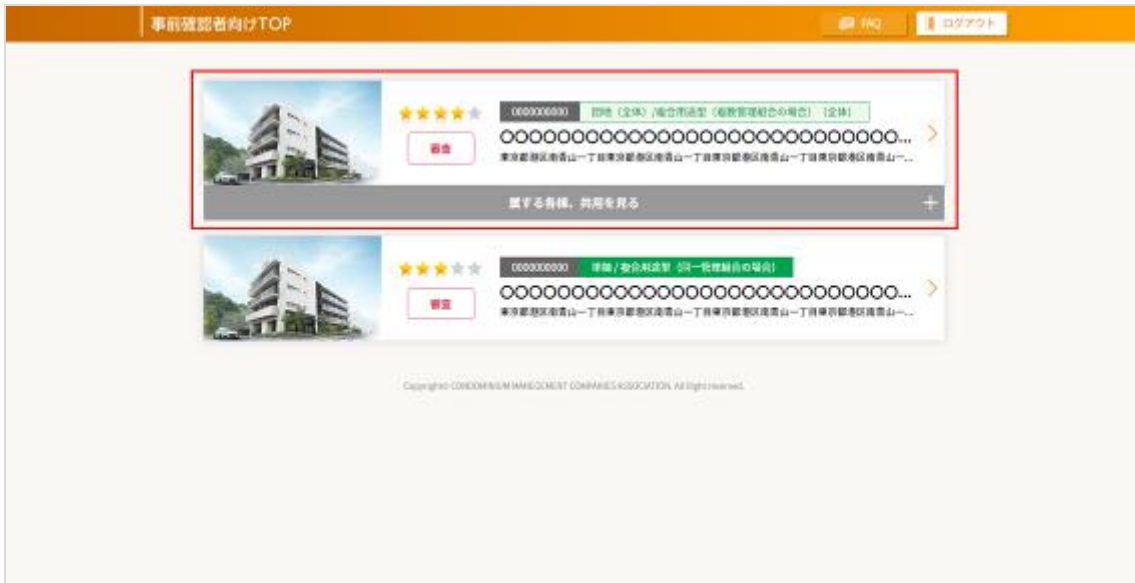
事前確認者向けTOP

FAQ

ログアウト

★★★★★

審査

0000000000

団地（全体）/複合用途型（複数管理組合の場合）（全体）

OOOOOOOOOOOOOOOOOOOOOOOOOOOOOO...

東京都港区南青山一丁目東京都港区南青山一丁目東京都港区南青山一丁目東京都港区南青山一...

関する各棟、共用を見る

★★★★★

審査

0000000000

単棟/複合用途型（同一管理組合の場合）

OOOOOOOOOOOOOOOOOOOOOOOOOOOOOO...

東京都港区南青山一丁目東京都港区南青山一丁目東京都港区南青山一丁目東京都港区南青山一...

Copyright CONDOMINIUM MANAGEMENT COMPANIES ASSOCIATION. All Rights reserved.